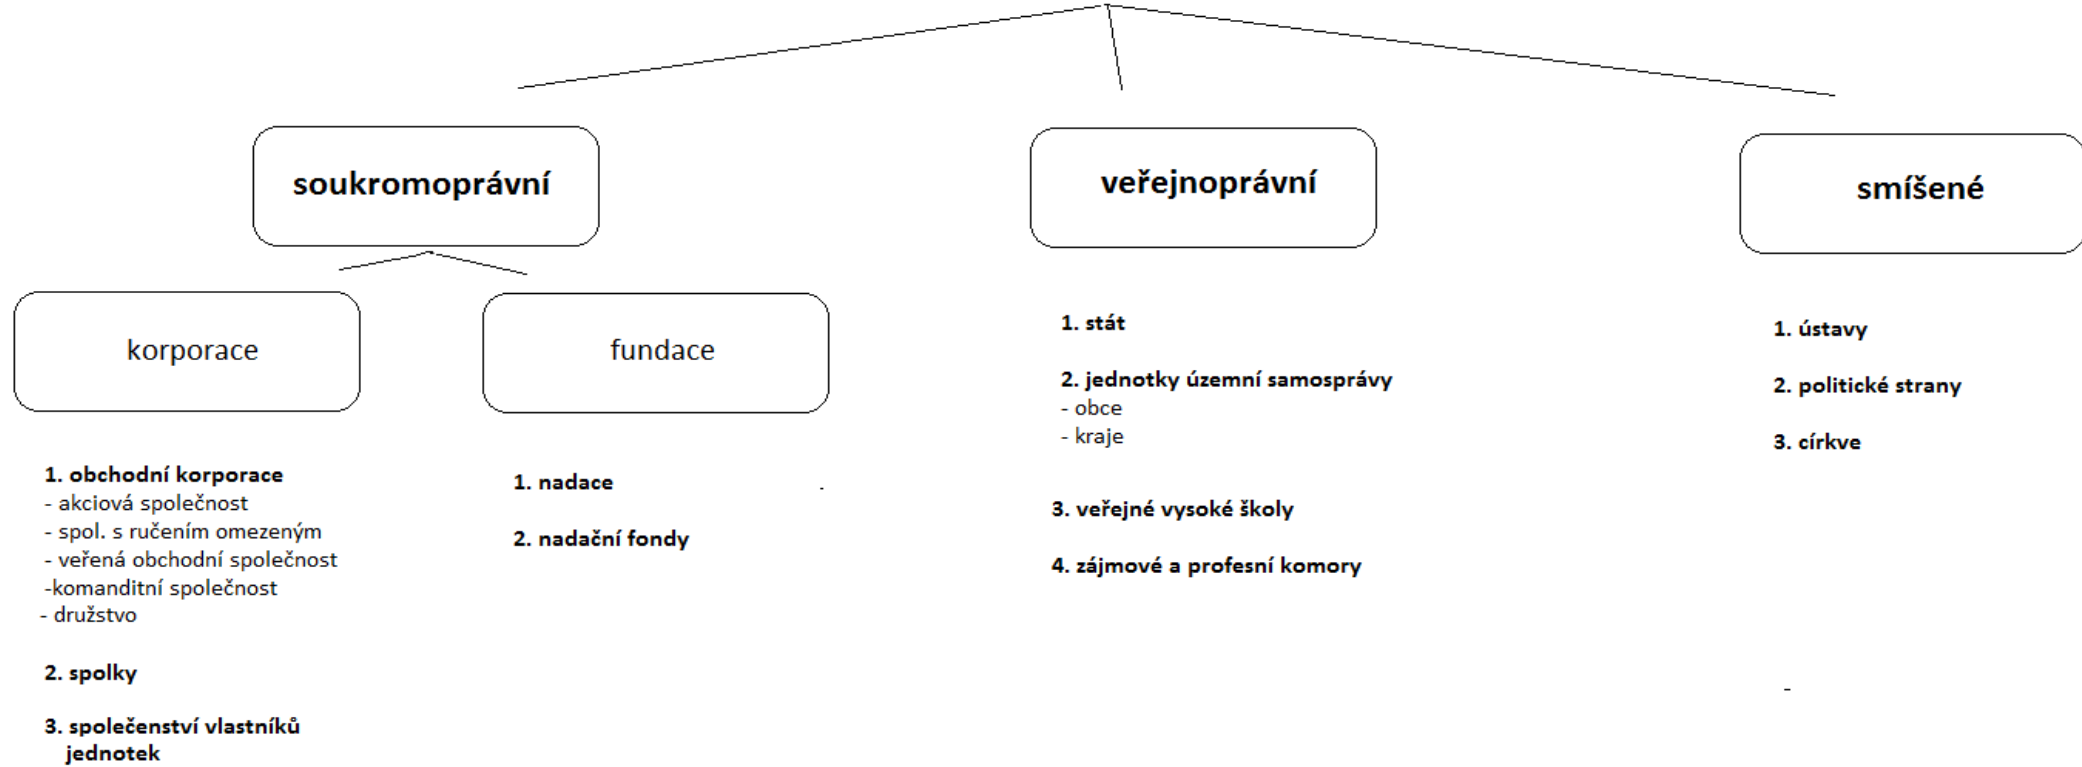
soukromoprávní

veřejnoprávní

smíšené

korporace

fundace

1. obchodní korporace
- akciová společnost
- spol. s ručením omezeným
- veřená obchodní společnost
-komanditní společnost
- družstvo

2. spolky

3. společenství vlastníků jednotek

1. nadace

2. nadační fondy

1. stát

2. jednotky územní samosprávy
- obce
- kraje

3. veřejné vysoké školy

4. zájmové a profesní komory

1. ústavy

2. politické strany

3. církve

-